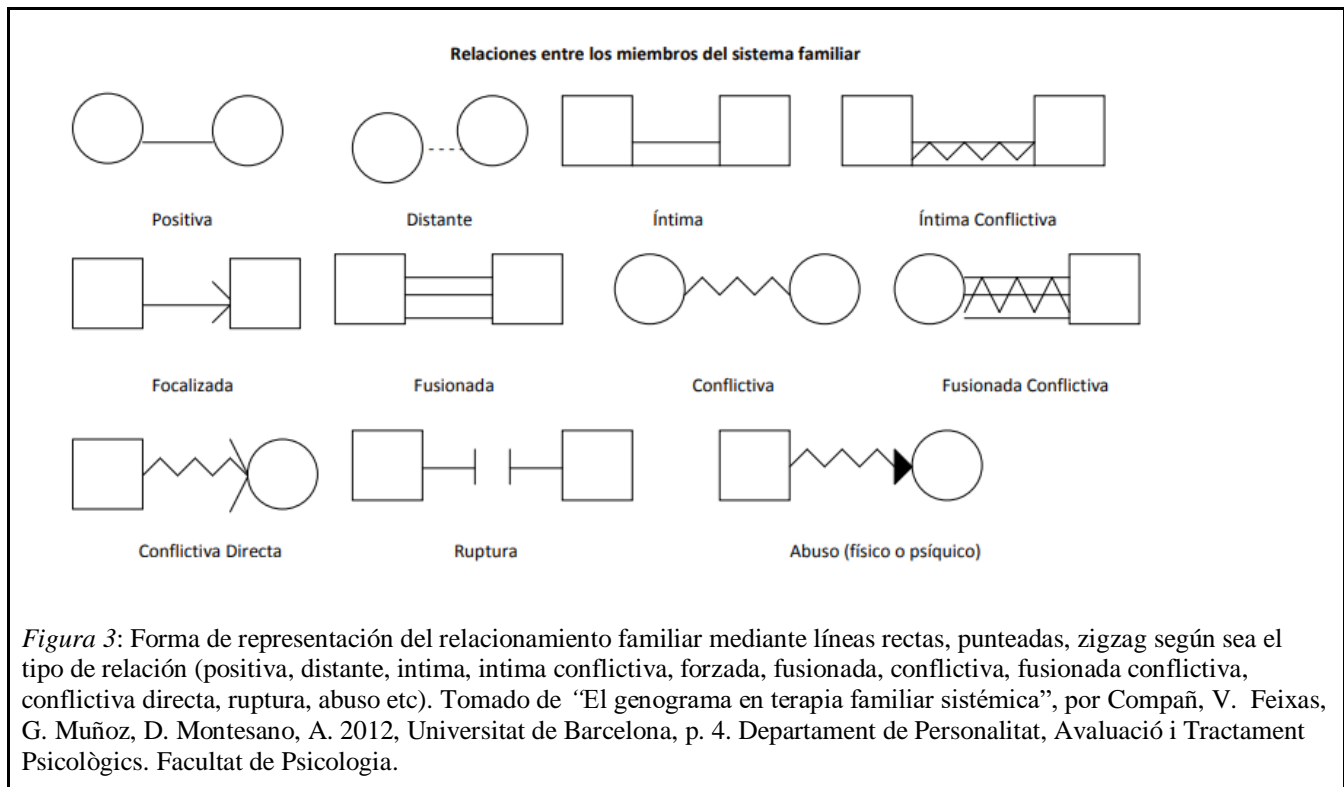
Relaciones entre los miembros del sistema familiar

Positiva

Distante

Íntima

Íntima Conflictiva

Focalizada

Fusionada

Conflictiva

Fusionada Conflictiva

Conflictiva Directa

Ruptura

Abuso (físico o psíquico)

*Figura 3*: Forma de representación del relacionamiento familiar mediante líneas rectas, punteadas, zigzag según sea el tipo de relación (positiva, distante, intima, intima conflictiva, forzada, fusionada, conflictiva, fusionada conflictiva, conflictiva directa, ruptura, abuso etc). Tomado de *"*El genograma en terapia familiar sistémica", por Compañ, V. Feixas, G. Muñoz, D. Montesano, A. 2012, Universitat de Barcelona, p. 4. Departament de Personalitat, Avaluació i Tractament Psicològics. Facultat de Psicologia.